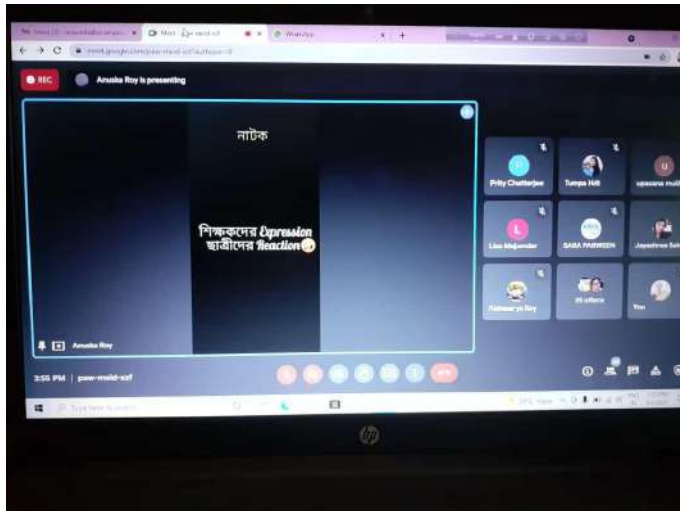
Meet - pxw-mxid-szf
WhatsApp

REC
Anuska Roy is presenting

নাটক

শিক্ষকদের Expression
ছাত্রীদের Reaction

Anuska Roy

Prity Chatterjee
Tumpa Hati
upasana mukherjee
Lisa Majumder
SABA PARWEEN
Jayashree Saha
Aishwarya Roy
20 others
You

3:55 PM | pxw-mxid-szf

Type here to search

hp